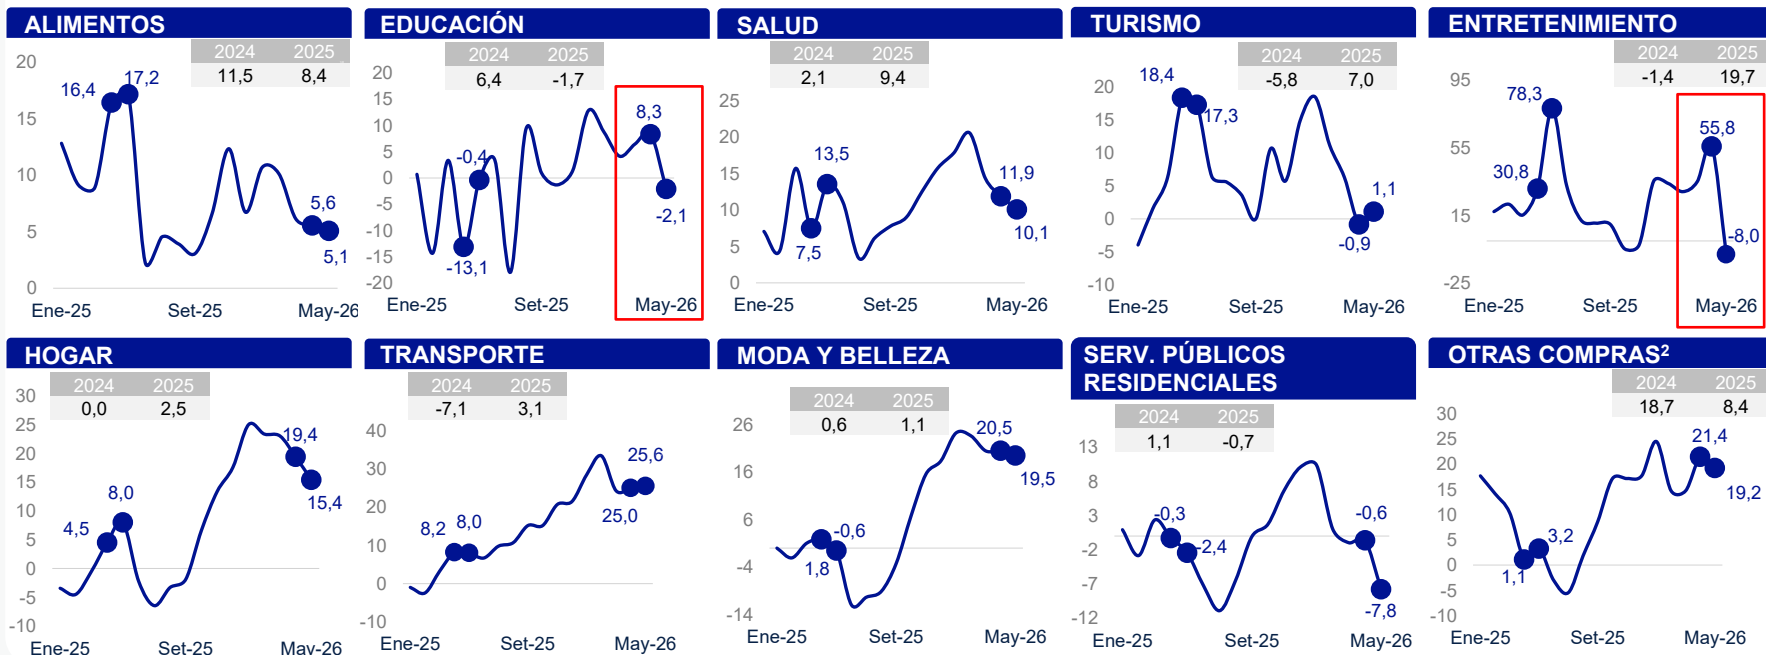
ALIMENTOS

| 2024 | 2025 |
|---|---|
| 11,5 | 8,4 |

20
15
10
5
0
16,4
17,2
5,6
5,1
Ene-25 Set-25 May-26

EDUCACIÓN

| 2024 | 2025 |
|---|---|
| 6,4 | -1,7 |

20
15
10
5
0
-5
-10
-15
-20
-0,4
-13,1
8,3
-2,1
Ene-25 Set-25 May-26

SALUD

| 2024 | 2025 |
|---|---|
| 2,1 | 9,4 |

25
20
15
10
5
0
13,5
7,5
11,9
10,1
Ene-25 Set-25 May-26

TURISMO

| 2024 | 2025 |
|---|---|
| -5,8 | 7,0 |

20
15
10
5
0
-5
-10
18,4
17,3
1,1
-0,9
Ene-25 Set-25 May-26

ENTRETENIMIENTO

| 2024 | 2025 |
|---|---|
| -1,4 | 19,7 |

95
55
15
-25
78,3
30,8
55,8
-8,0
Ene-25 Set-25 May-26

HOGAR

| 2024 | 2025 |
|---|---|
| 0,0 | 2,5 |

30
25
20
15
10
5
0
-5
-10
4,5
8,0
19,4
15,4
Ene-25 Set-25 May-26

TRANSPORTE

| 2024 | 2025 |
|---|---|
| -7,1 | 3,1 |

40
30
20
10
0
-10
8,2
8,0
25,6
25,0
Ene-25 Set-25 May-26

MODA Y BELLEZA

| 2024 | 2025 |
|---|---|
| 0,6 | 1,1 |

26
16
6
-4
-14
-0,6
1,8
20,5
19,5
Ene-25 Set-25 May-26

SERV. PÚBLICOS RESIDENCIALES

| 2024 | 2025 |
|---|---|
| 1,1 | -0,7 |

13
8
3
-2
-7
-12
-0,3
-2,4
-0,6
-7,8
Ene-25 Set-25 May-26

OTRAS COMPRAS²

| 2024 | 2025 |
|---|---|
| 18,7 | 8,4 |

30
25
20
15
10
5
0
-5
-10
1,1
3,2
21,4
19,2
Ene-25 Set-25 May-26